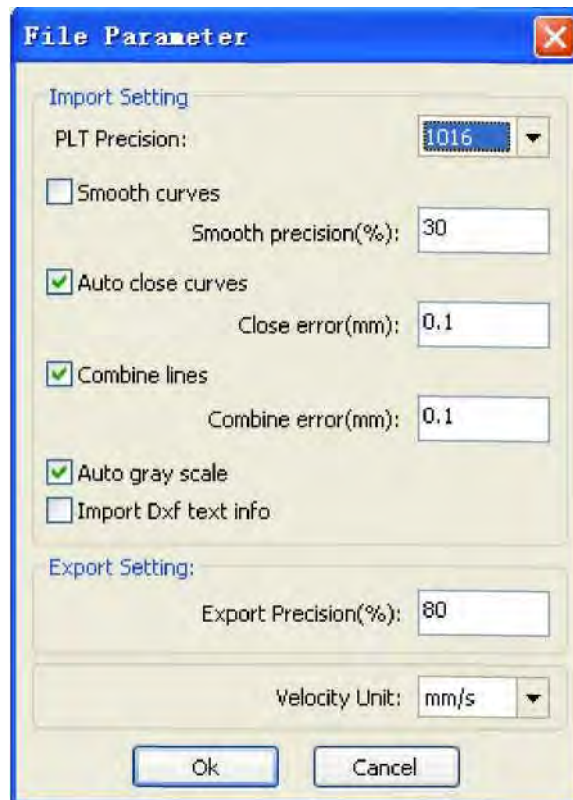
File Parameter

Import Setting
PLT Precision: 1016

Smooth curves
Smooth precision(%): 30

Auto close curves
Close error(mm): 0.1

Combine lines
Combine error(mm): 0.1

Auto gray scale
Import Dxf text info

Export Setting:
Export Precision(%): 80

Velocity Unit: mm/s

Ok Cancel